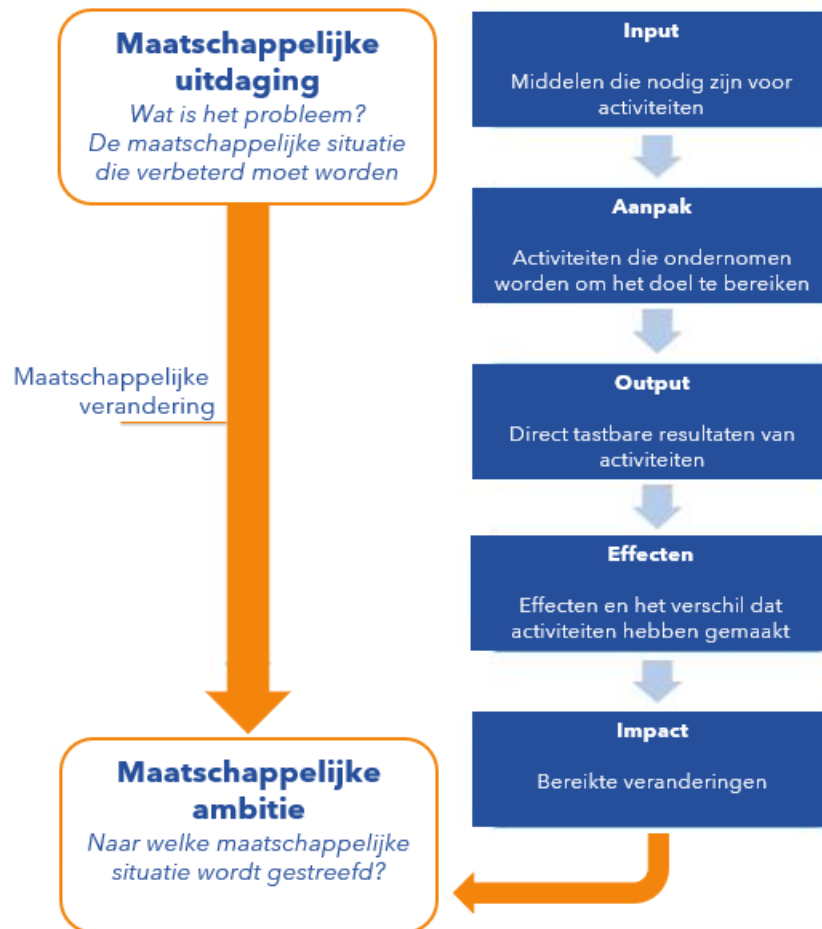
Maatschappelijke uitdaging
Wat is het probleem? De maatschappelijke situatie die verbeterd moet worden

Maatschappelijke verandering

Maatschappelijke ambitie
Naar welke maatschappelijke situatie wordt gestreefd?

Input
Middelen die nodig zijn voor activiteiten

Aanpak
Activiteiten die ondernomen worden om het doel te bereiken

Output
Direct tastbare resultaten van activiteiten

Effecten
Effecten en het verschil dat activiteiten hebben gemaakt

Impact
Bereikte veranderingen